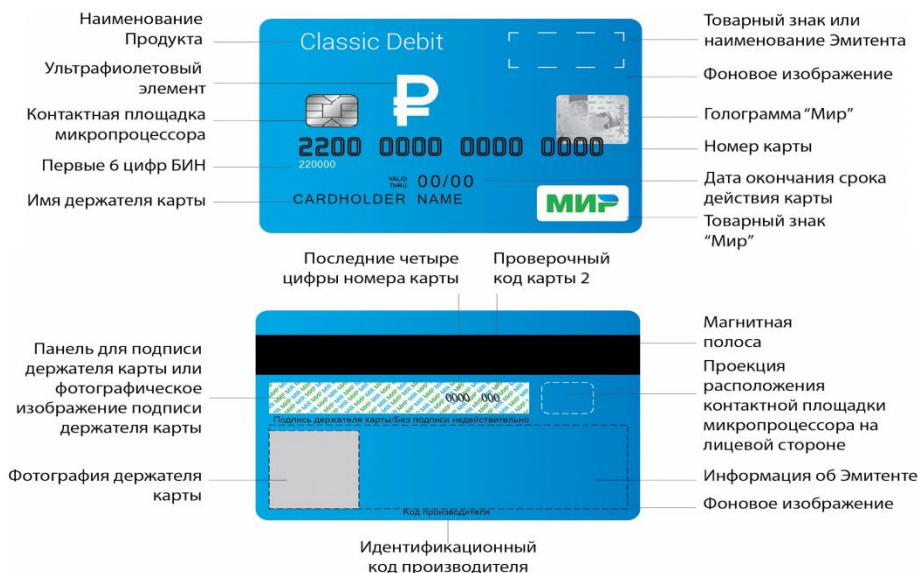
Наименование Продукта

Classic Debit

Товарный знак или наименование Эмитента

Ультрафиолетовый элемент

₽

Фоновое изображение

Контактная площадка микропроцессора

Голограмма "Мир"

2200 0000 0000 0000

Номер карты

Первые 6 цифр БИН

220000

VALID THRU 00/00

Дата окончания срока действия карты

Имя держателя карты

CARDHOLDER NAME

МИР

Товарный знак "Мир"

Последние четыре цифры номера карты

Проверочный код карты 2

Магнитная полоса

Панель для подписи держателя карты или фотографическое изображение подписи держателя карты

0000 000

Проекция расположения контактной площадки микропроцессора на лицевой стороне

Подпись держателя карты/Без подписи недействительно

Фотография держателя карты

Информация об Эмитенте

Фоновое изображение

Код производителя

Идентификационный код производителя